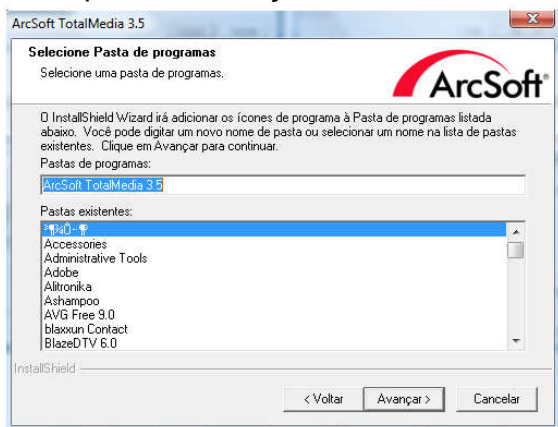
ArcSoft TotalMedia 3.5

Selecione Pasta de programas

Selecione uma pasta de programas.

ArcSoft®

O InstallShield Wizard irá adicionar os ícones de programa à Pasta de programas listada abaixo. Você pode digitar um novo nome de pasta ou selecionar um nome na lista de pastas existentes. Clique em Avançar para continuar.

Pastas de programas:

ArcSoft TotalMedia 3.5

Pastas existentes:

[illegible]
Accessories
Administrative Tools
Adobe
Alitronika
Ashampoo
AVG Free 9.0
blaxxun Contact
BlazeDTV 6.0

InstallShield

< Voltar

Avançar >

Cancelar